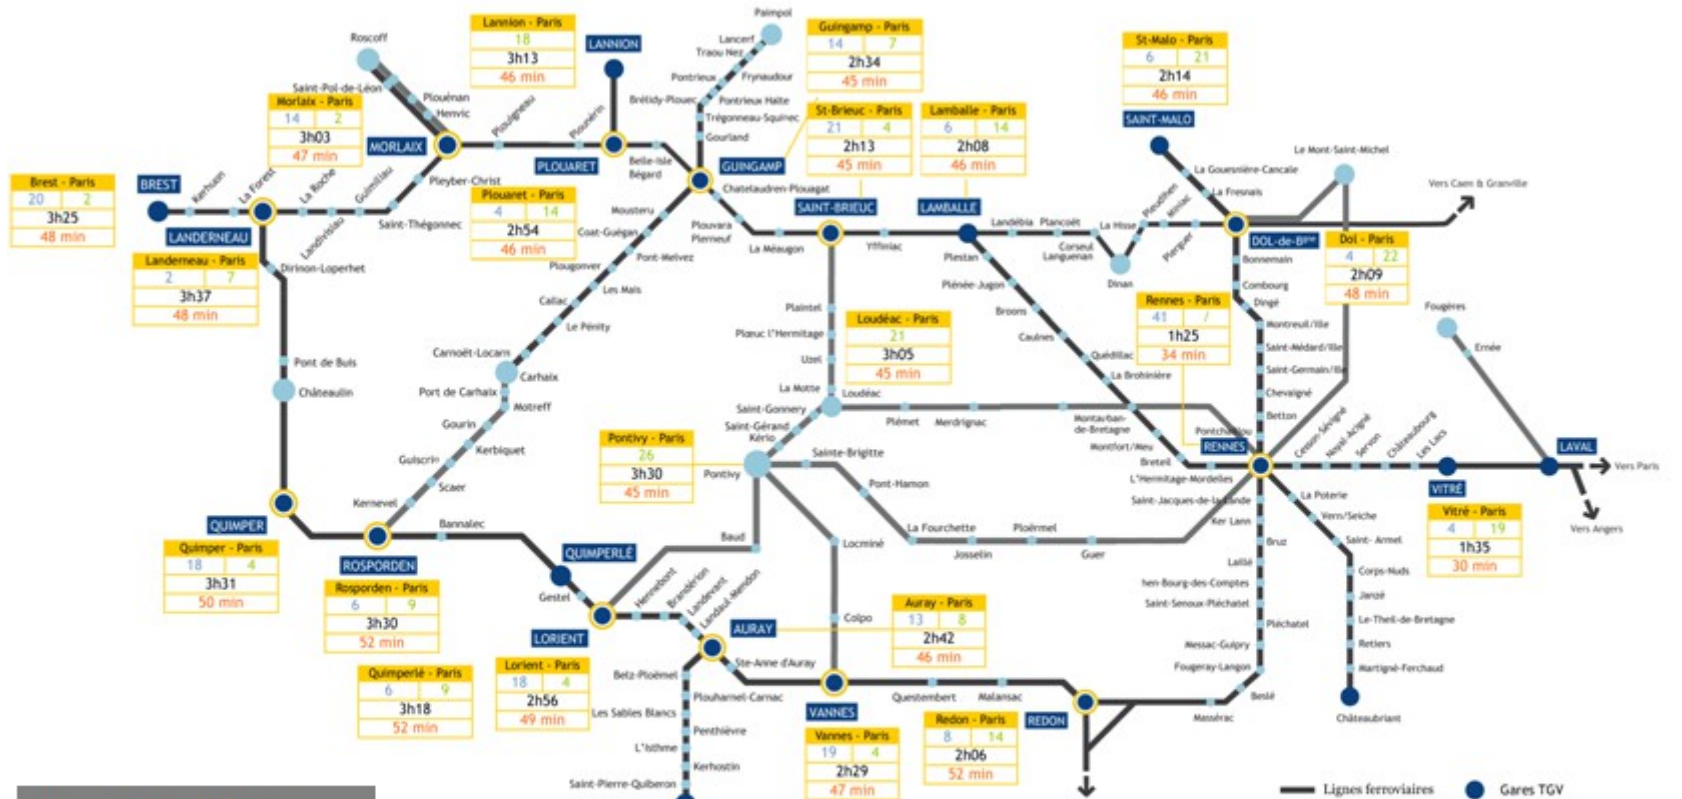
Lannion - Paris
18
3h13
46 min

LANNION

Paimpol
Lancerf
Traou Nez
Pontrieux
Frynaudour
Brélidy-Plouec
Pontrieux Halte
Trégonneau-Squiffiec
Gourland

Guingamp - Paris
14 | 7
2h34
45 min

St-Malo - Paris
6 | 21
2h14
46 min

SAINT-MALO

Roscoff
Saint-Pol-de-Léon
Plouénan
Henvic

Morlaix - Paris
14 | 2
3h03
47 min

MORLAIX

Plouigneau
Plounérin
PLOUARET
Belle-Isle Bégard
GUINGAMP
Châtelaudren-Plouagat

St-Brieuc - Paris
21 | 4
2h13
45 min

Lamballe - Paris
6 | 14
2h08
46 min

Le Mont-Saint-Michel
La Gouesnière-Cancale
La Fresnais
Vers Caen & Granville

Brest - Paris
20 | 2
3h25
48 min

BREST
Kerhuon
La Forest
La Roche
Guimiliau
Pleyber-Christ
Saint-Thégonnec
LANDERNEAU
Landivisiau
Dirinon-Loperhet

Landerneau - Paris
2 | 7
3h37
48 min

Plouaret - Paris
4 | 14
2h54
46 min

Moustoru
Coat-Guégan
Plougonver
Pont-Melvez
Plouvara Plerneuf
La Méaugon
SAINT-BRIEUC
Yffiniac
LAMBALLE
Landébia
Plancoët
Corseul Languenan
La Hisse
Pleudihen
Miniac
Pleurgue
Dinan
DOL-de-Bgne
Bonnemain
Combourg
Dingé

Dol - Paris
4 | 22
2h09
48 min

Plestan
Plénée-Jugon
Broons
Caulnes
Quédillac
La Brohinière

Rennes - Paris
41 | 7
1h25
34 min

Montreuil/Ille
Saint-Médard/Ille
Saint-Germain/Ille
Chevaigné
Betton
Fougères
Ermée

Callac
Les Mais
Le Pénity
Carnoët-Locarn
Carhaix
Port de Carhaix
Motreff
Gourin
Kerbiquet
Guiscriff
Scaer
Kernevel
Pont de Buis
Châteaulin

Plaintel
Ploeuc l'Hermitage
Uzel
La Motte
Loudéac
Saint-Gonnery
Saint-Gérand Kério

Loudéac - Paris
21
3h05
45 min

Plémet
Merdrignac
Montauban-de-Bretagne
Montfort/Meu
Breteil
L'Hermitage-Mordelles
Saint-Jacques-de-la-Lande
Ker Lann
Pontchaillou
RENNES
Cesson-Sévigné
Noyal-Acigné
Servon
Châteaubourg
Les Lacs
LAVAL
Vers Paris
Vers Angers
VITRÉ

Vitré - Paris
4 | 19
1h35
30 min

Pontivy - Paris
26
3h30
45 min

Pontivy
Sainte-Brigitte
Pont-Hamon
La Fourchette
Ploërmel
Josselin
Guer
Locminé
Baud

QUIMPER

Quimper - Paris
18 | 4
3h31
50 min

Bannalec
ROSPORDEN

Rosporden - Paris
6 | 9
3h30
52 min

QUIMPERLÉ
Gestel
Hennebont
Brandérion
Landévant
Landaul-Mendon
LORIENT
AURAY

Quimperlé - Paris
6 | 9
3h18
52 min

Lorient - Paris
18 | 4
2h56
49 min

Belz-Ploëmel
Plouharnel-Carnac
Les Sables Blancs
Penthièvre
L'Isthme
Kerhostin
Saint-Pierre-Quiberon
Ste-Anne d'Auray
Colpo

Auray - Paris
13 | 8
2h42
46 min

VANNES
Questembert
Malansac

Vannes - Paris
19 | 4
2h29
47 min

Redon - Paris
8 | 14
2h06
52 min

REDON

La Poterie
Vern/Seiche
Saint-Armel
Corps-Nuds
Janzé
Le Theil-de-Bretagne
Retiers
Martigné-Ferchaud
Châteaubriant
Bruz
Laillé
Saint-Senoux-Pléchatel
Pléchatel
Messac-Guipry
Fougeray-Langon
Beslé
Massérac
Bourg-des-Comptes

Lignes ferroviaires
Gares TGV